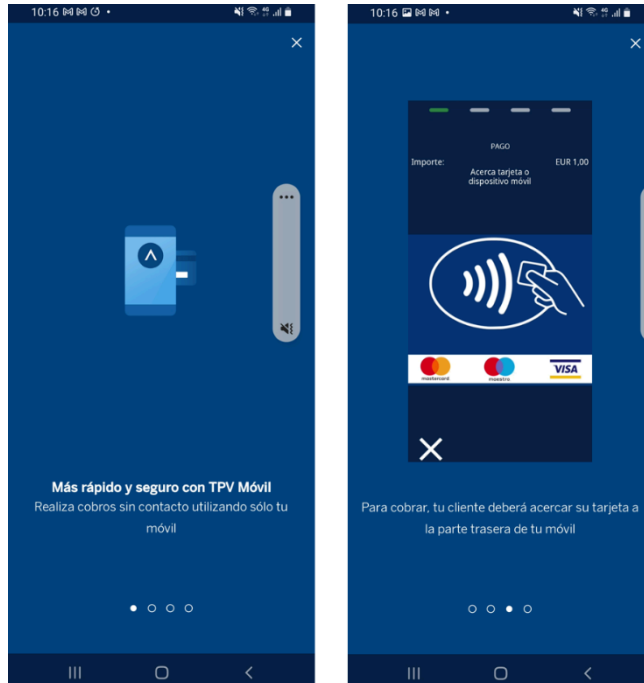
10:16

×

Más rápido y seguro con TPV Móvil
Realiza cobros sin contacto utilizando sólo tu móvil

10:16

×

PAGO
Importe:
EUR 1,00
Acerca tarjeta o dispositivo móvil

mastercard
maestro
VISA

Para cobrar, tu cliente deberá acercar su tarjeta a la parte trasera de tu móvil